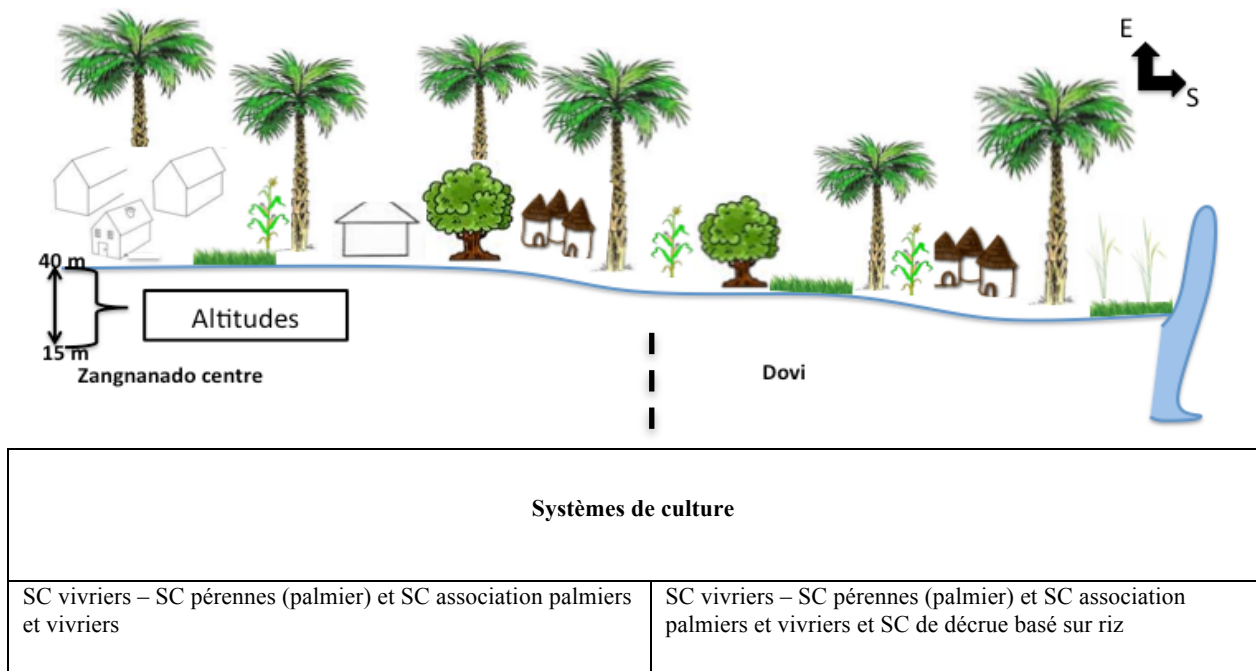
E
S

40 m
Altitudes
15 m
Zangnanado centre
Dovi

| Systèmes de culture | |
|---|---|
| SC vivriers – SC pérennes (palmier) et SC association palmiers et vivriers | SC vivriers – SC pérennes (palmier) et SC association palmiers et vivriers et SC de décrue basé sur riz |